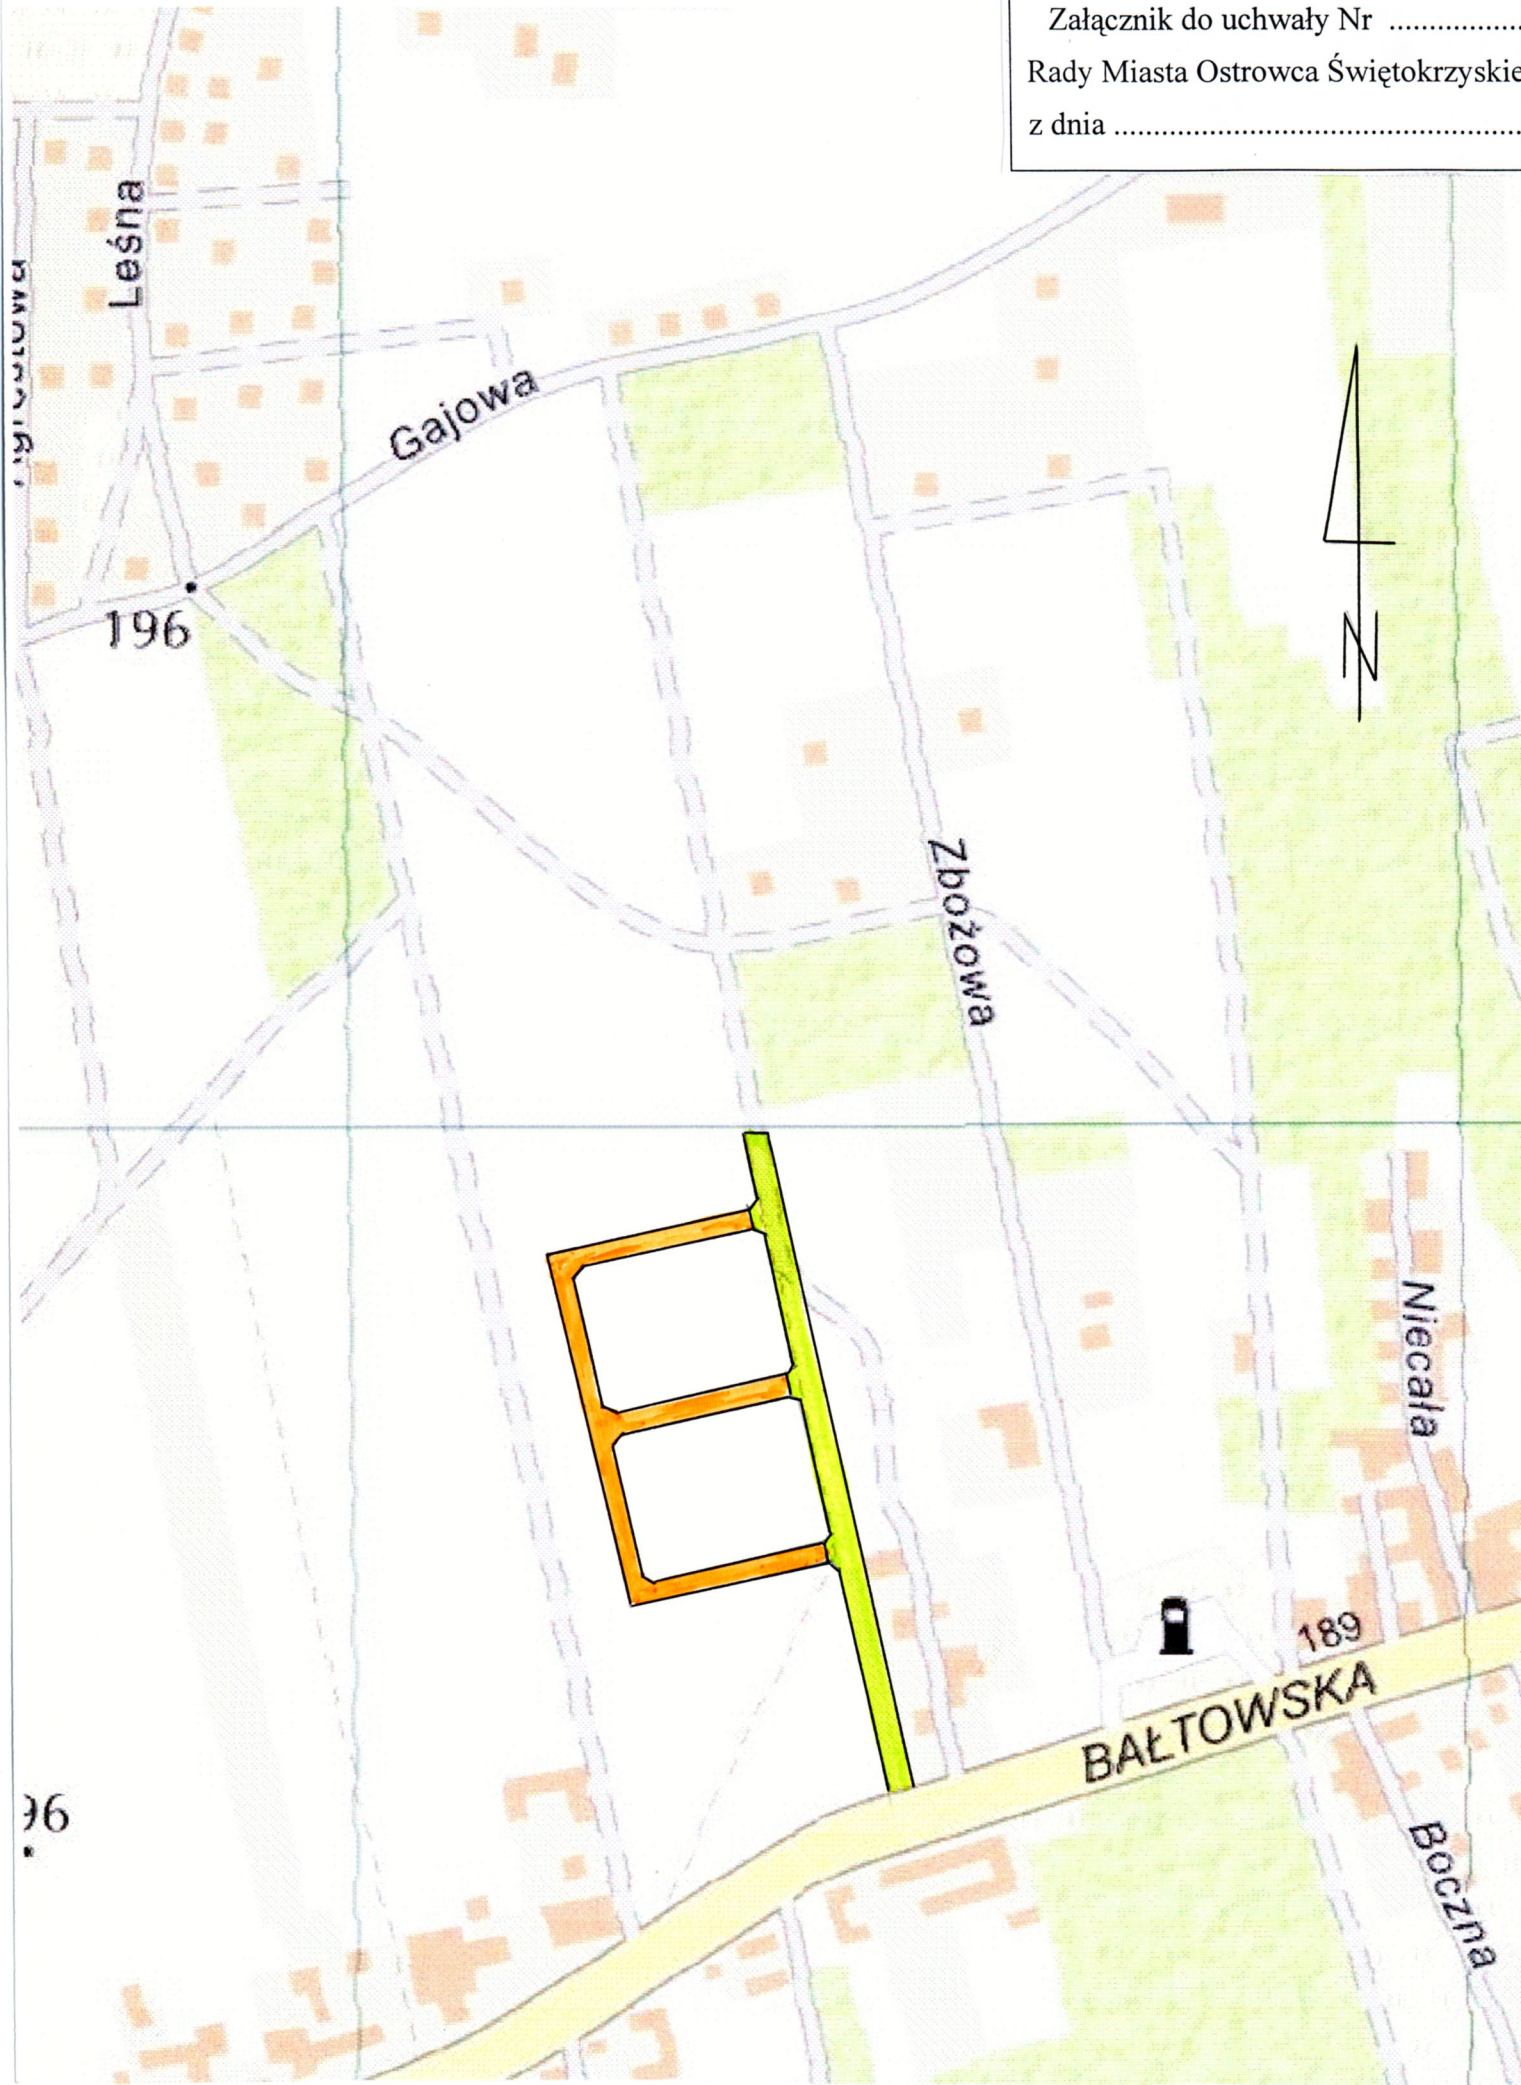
Załącznik do uchwały Nr ...............
Rady Miasta Ostrowca Świętokrzyskie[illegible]
z dnia ...............................................

Leśna

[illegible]owa

Gajowa

196

N

Zbożowa

Niecała

189

BAŁTOWSKA

Boczna

)6